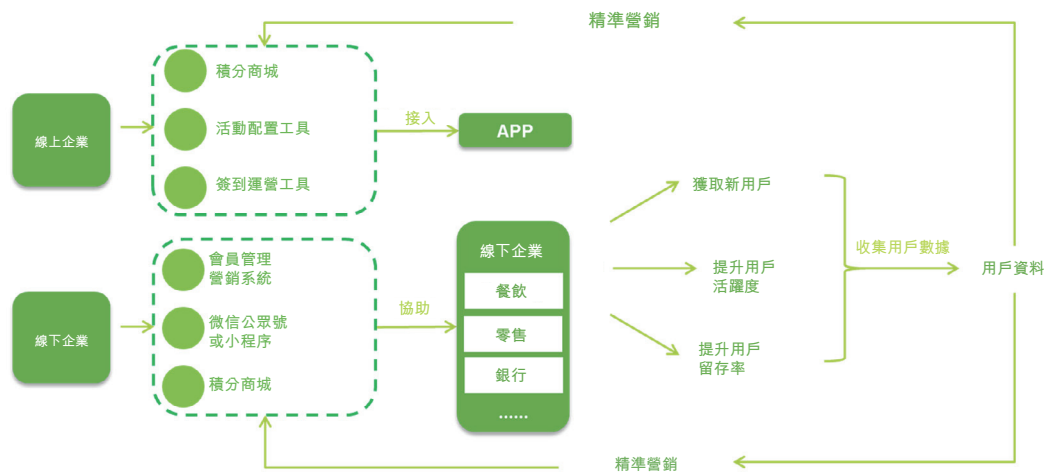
精準營銷

線上企業

積分商城

活動配置工具

簽到運營工具

接入

APP

線下企業

會員管理營銷系統

微信公眾號或小程序

積分商城

協助

線下企業

餐飲

零售

銀行

......

獲取新用戶

提升用戶活躍度

提升用戶留存率

收集用戶數據

用戶資料

精準營銷